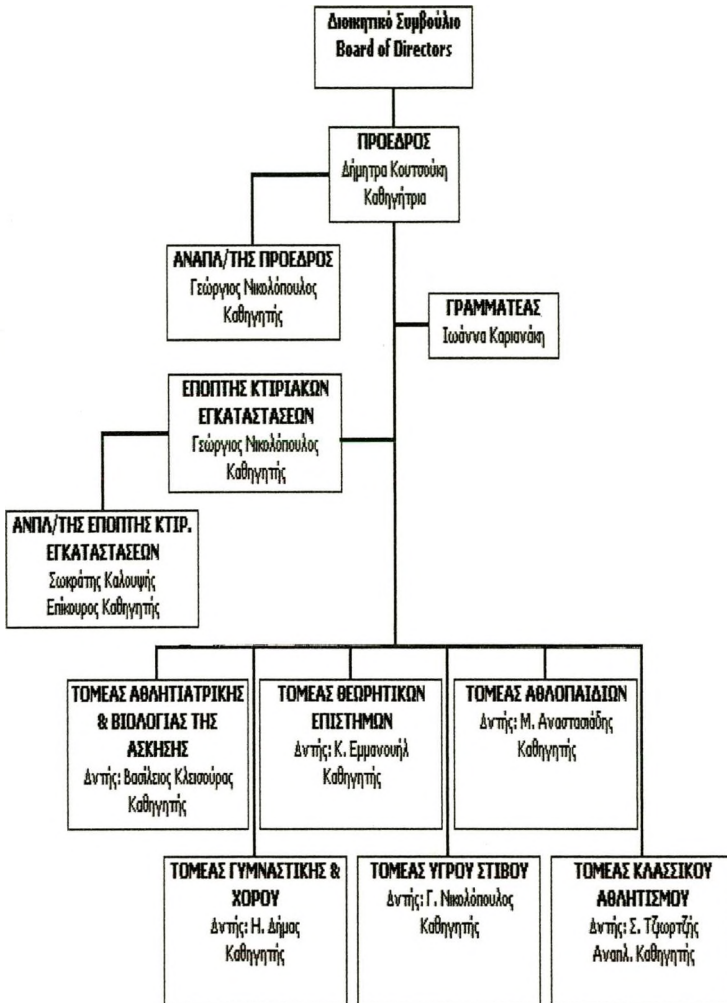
Διοικητικό Συμβούλιο
Board of Directors

ΠΡΟΕΔΡΟΣ
Δήμητρα Κουτσούκη
Καθηγήτρια

ΑΝΑΠΛ/ΤΗΣ ΠΡΟΕΔΡΟΣ
Γεώργιος Νικολόπουλος
Καθηγητής

ΓΡΑΜΜΑΤΕΑΣ
Ιωάννα Καριανάκη

ΕΠΟΠΤΗΣ ΚΤΙΡΙΑΚΩΝ ΕΓΚΑΤΑΣΤΑΣΕΩΝ
Γεώργιος Νικολόπουλος
Καθηγητής

ΑΝΠΛ/ΤΗΣ ΕΠΟΠΤΗΣ ΚΤΙΡ. ΕΓΚΑΤΑΣΤΑΣΕΩΝ
Σωκράτης Καλουψής
Επίκουρος Καθηγητής

ΤΟΜΕΑΣ ΑΘΛΗΤΙΑΤΡΙΚΗΣ & ΒΙΟΛΟΓΙΑΣ ΤΗΣ ΑΣΚΗΣΗΣ
Δντής: Βασίλειος Κλεισούρας
Καθηγητής

ΤΟΜΕΑΣ ΘΕΩΡΗΤΙΚΩΝ ΕΠΙΣΤΗΜΩΝ
Δντής: Κ. Εμμανουήλ
Καθηγητής

ΤΟΜΕΑΣ ΑΘΛΟΠΑΙΔΙΩΝ
Δντής: Μ. Αναστασιάδης
Καθηγητής

ΤΟΜΕΑΣ ΓΥΜΝΑΣΤΙΚΗΣ & ΧΟΡΟΥ
Δντής: Η. Δήμας
Καθηγητής

ΤΟΜΕΑΣ ΥΓΡΟΥ ΣΤΙΒΟΥ
Δντής: Γ. Νικολόπουλος
Καθηγητής

ΤΟΜΕΑΣ ΚΛΑΣΣΙΚΟΥ ΑΘΛΗΤΙΣΜΟΥ
Δντής: Σ. Τζιωρτζής
Αναπλ. Καθηγητής